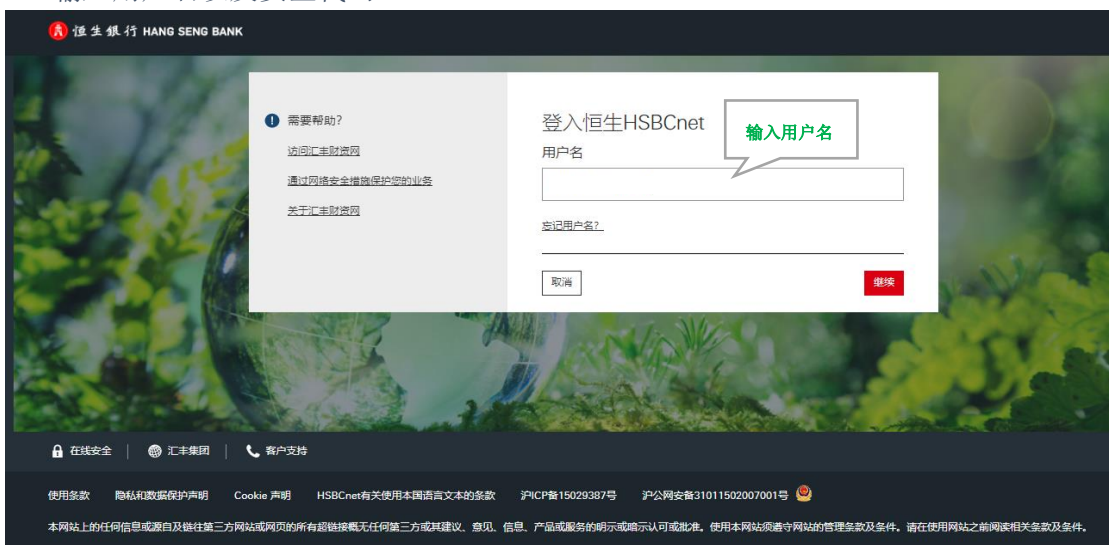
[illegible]

恒生銀行 HANG SENG BANK

需要帮助?

访问汇丰财资网

通过网络安全措施保护您的业务

关于汇丰财资网

登入恒生HSBCnet

输入用户名

用户名

忘记用户名?

取消

继续

在线安全 | 汇丰集团 | 客户支持

使用条款　隐私和数据保护声明　Cookie 声明　HSBCnet有关使用本国语言文本的条款　沪ICP备15029387号　沪公网安备31011502007001号

本网站上的任何信息或源自及链往第三方网站或网页的所有超链接概无任何第三方或其建议、意见、信息、产品或服务的明示或暗示认可或批准。使用本网站须遵守网站的管理条款及条件。请在使用网站之前阅读相关条款及条件。